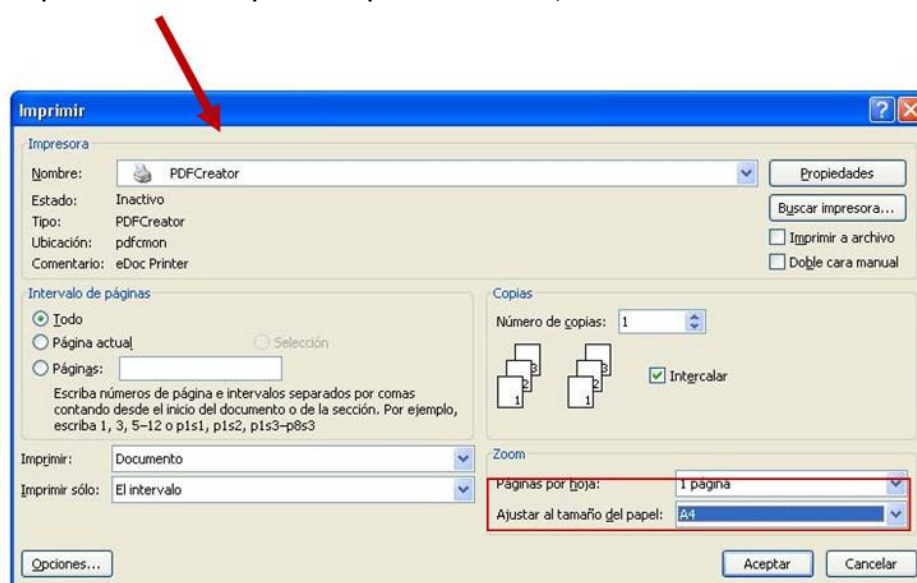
Imprimir

Impresora

Nombre: PDFCreator

Propiedades

Estado: Inactivo

Tipo: PDFCreator

Ubicación: pdfcmon

Comentario: eDoc Printer

Buscar impresora...

Imprimir a archivo

Doble cara manual

Intervalo de páginas

Todo

Página actual

Selección

Páginas:

Escriba números de página e intervalos separados por comas contando desde el inicio del documento o de la sección. Por ejemplo, escriba 1, 3, 5–12 o p1s1, p1s2, p1s3–p8s3

Copias

Número de copias: 1

Intercalar

Imprimir: Documento

Imprimir sólo: El intervalo

Zoom

Páginas por hoja: 1 página

Ajustar al tamaño del papel: A4

Opciones...

Aceptar

Cancelar